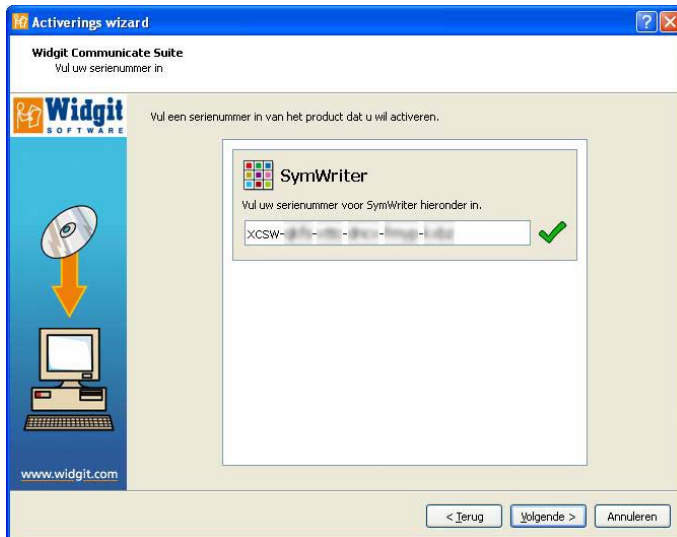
Activerings wizard

Widgit Communicate Suite
Vul uw serienummer in

Widgit
SOFTWARE

Vul een serienummer in van het product dat u wil activeren.

SymWriter

Vul uw serienummer voor SymWriter hieronder in.

XCSW-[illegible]-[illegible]-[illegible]-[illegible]-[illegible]

www.widgit.com

< Terug
Volgende >
Annuleren